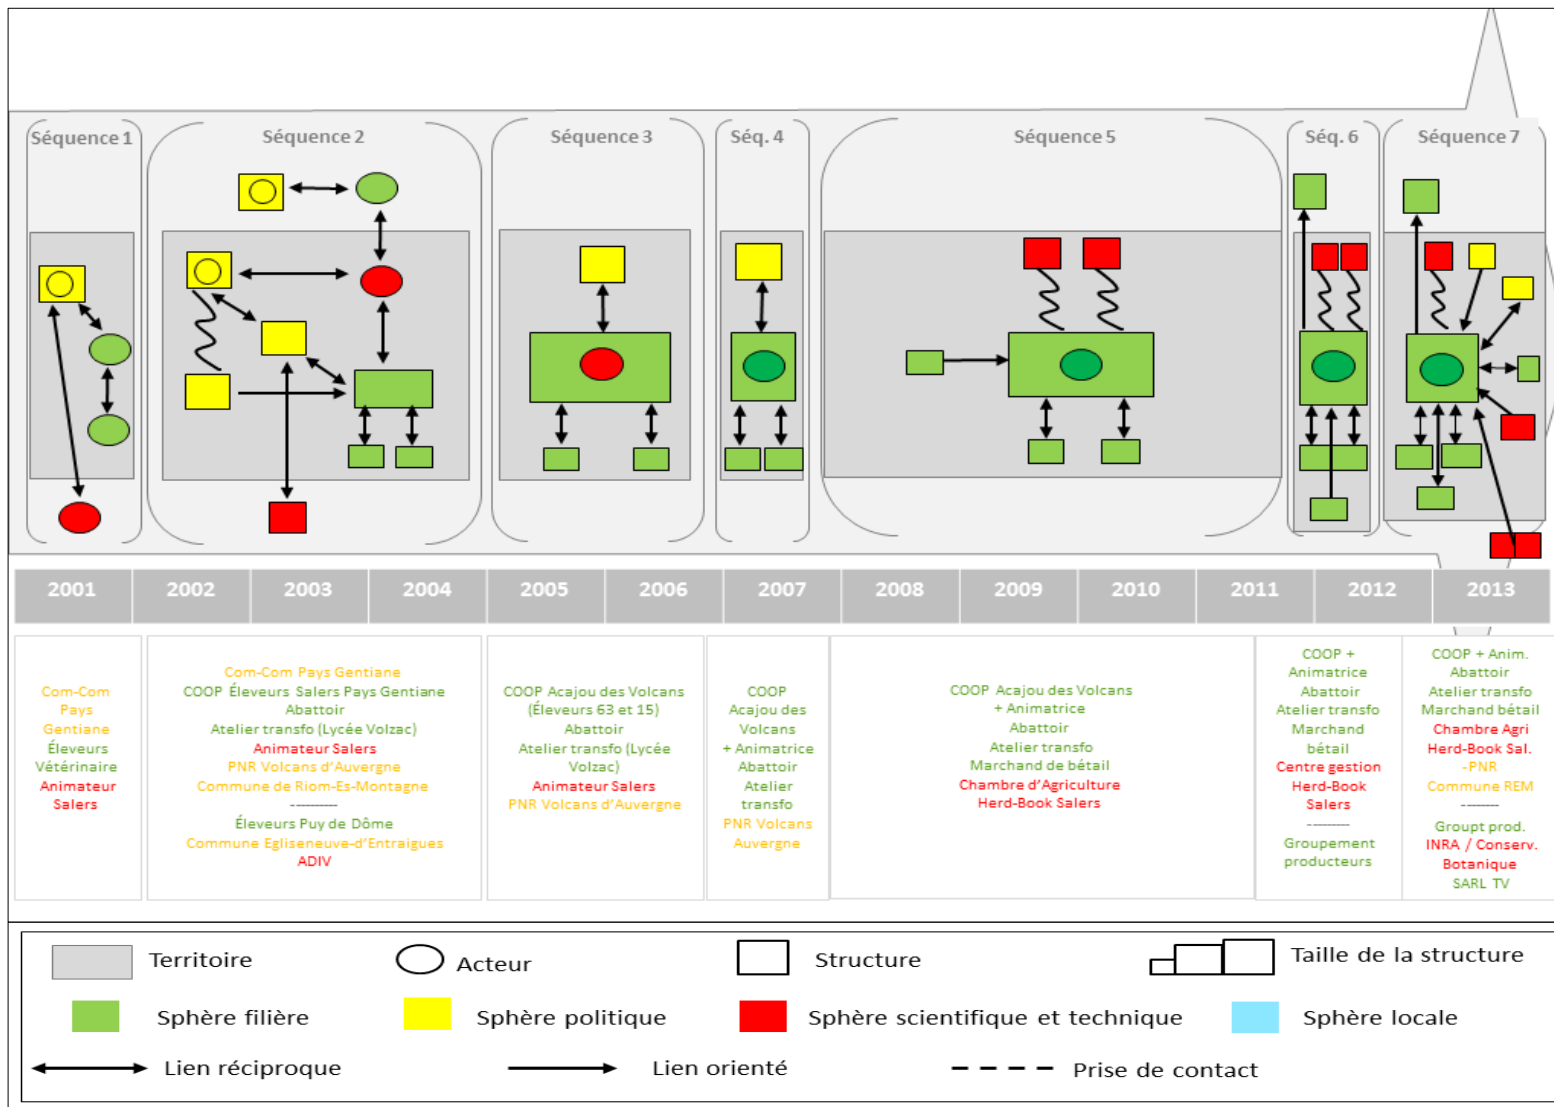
Séquence 1

Séquence 2

Séquence 3

Séq. 4

Séquence 5

Séq. 6

Séquence 7

| 2001 | 2002 | 2003 | 2004 | 2005 | 2006 | 2007 | 2008 | 2009 | 2010 | 2011 | 2012 | 2013 |
|---|---|---|---|---|---|---|---|---|---|---|---|---|

Com-Com Pays Gentiane
Éleveurs
Vétérinaire
Animateur Salers

Com-Com Pays Gentiane
COOP Éleveurs Salers Pays Gentiane
Abattoir
Atelier transfo (Lycée Volzac)
Animateur Salers
PNR Volcans d'Auvergne
Commune de Riom-Es-Montagne
----------
Éleveurs Puy de Dôme
Commune Egliseneuve-d'Entraigues
ADIV

COOP Acajou des Volcans (Éleveurs 63 et 15)
Abattoir
Atelier transfo (Lycée Volzac)
Animateur Salers
PNR Volcans d'Auvergne

COOP
Acajou des Volcans
+ Animatrice
Abattoir
Atelier transfo
PNR Volcans Auvergne

COOP Acajou des Volcans
+ Animatrice
Abattoir
Atelier transfo
Marchand de bétail
Chambre d'Agriculture
Herd-Book Salers

COOP +
Animatrice
Abattoir
Atelier transfo
Marchand bétail
Centre gestion
Herd-Book Salers
---------
Groupement producteurs

COOP + Anim.
Abattoir
Atelier transfo
Marchand bétail
Chambre Agri
Herd-Book Sal.
-PNR
Commune REM
---------
Groupt prod.
INRA / Conserv. Botanique
SARL TV

Territoire
Acteur
Structure
Taille de la structure
Sphère filière
Sphère politique
Sphère scientifique et technique
Sphère locale
Lien réciproque
Lien orienté
Prise de contact